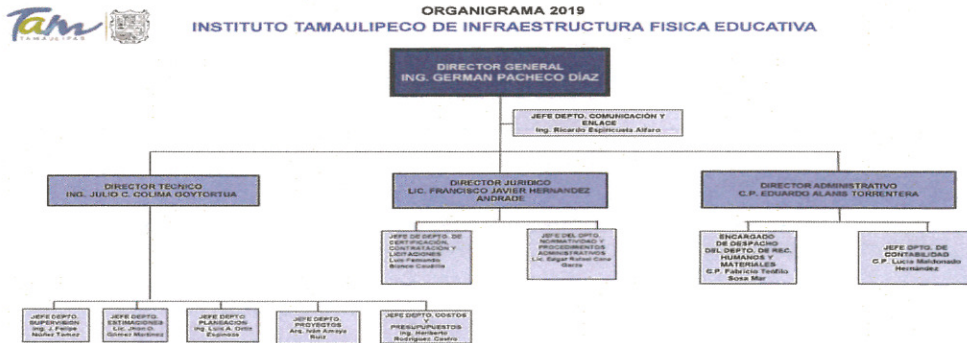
Tam TAMAULIPAS

ORGANIGRAMA 2019
INSTITUTO TAMAULIPECO DE INFRAESTRUCTURA FISICA EDUCATIVA

DIRECTOR GENERAL
ING. GERMAN PACHECO DÍAZ

JEFE DEPTO. COMUNICACIÓN Y ENLACE
Ing. Ricardo Espinoza Alfaro

DIRECTOR TECNICO
ING. JULIO C. COLIMA GOYTORTUA

DIRECTOR JURIDICO
LIC. FRANCISCO JAVIER HERNANDEZ ANDRADE

DIRECTOR ADMINISTRATIVO
C.P. EDUARDO ALANIS TORRENTERA

JEFE DE DEPTO. DE CERTIFICACIÓN, CONTRATACIÓN Y LICITACIONES
Luis Fernando Bravo Castillo

JEFE DEL DPTO. NORMATIVIDAD Y PROCEDIMIENTOS ADMINISTRATIVOS
Lic. Edgar Rafael Cruz García

ENCARGADO DE DESPACHO DEL DEPTO. DE REC. HUMANOS Y MATERIALES
C.P. Fabricio Teófilo Sosa Mar

JEFE DPTO. DE CONTABILIDAD
C.P. Lucia Maldonado Hernandez

JEFE DEPTO. SUPERVISION
Ing. J. Felipe Nuñez Tamez

JEFE DEPTO. ESTIMACIONES
Lic. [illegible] Gomez Martinez

JEFE DEPTO. PLANEACION
Ing. Luis A. Ortiz Espinoza

JEFE DEPTO. PROYECTOS
Arq. Iván Amaya Ruiz

JEFE DEPTO. COSTOS Y PRESUPUESTOS
Ing. Heriberto Rodriguez Castro